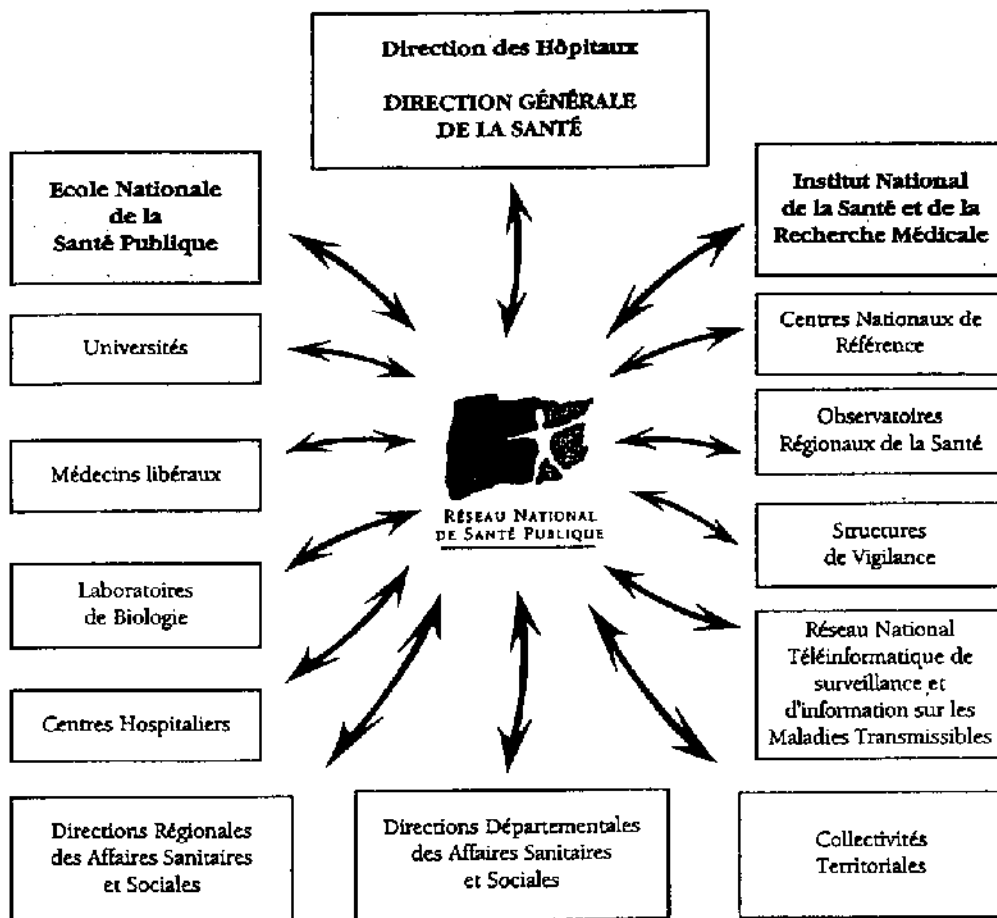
Direction des Hôpitaux

DIRECTION GÉNÉRALE DE LA SANTÉ

Ecole Nationale de la Santé Publique

Institut National de la Santé et de la Recherche Médicale

Universités

Centres Nationaux de Référence

Médecins libéraux

Observatoires Régionaux de la Santé

RÉSEAU NATIONAL DE SANTÉ PUBLIQUE

Structures de Vigilance

Laboratoires de Biologie

Réseau National Téléinformatique de surveillance et d'information sur les Maladies Transmissibles

Centres Hospitaliers

Directions Régionales des Affaires Sanitaires et Sociales

Directions Départementales des Affaires Sanitaires et Sociales

Collectivités Territoriales